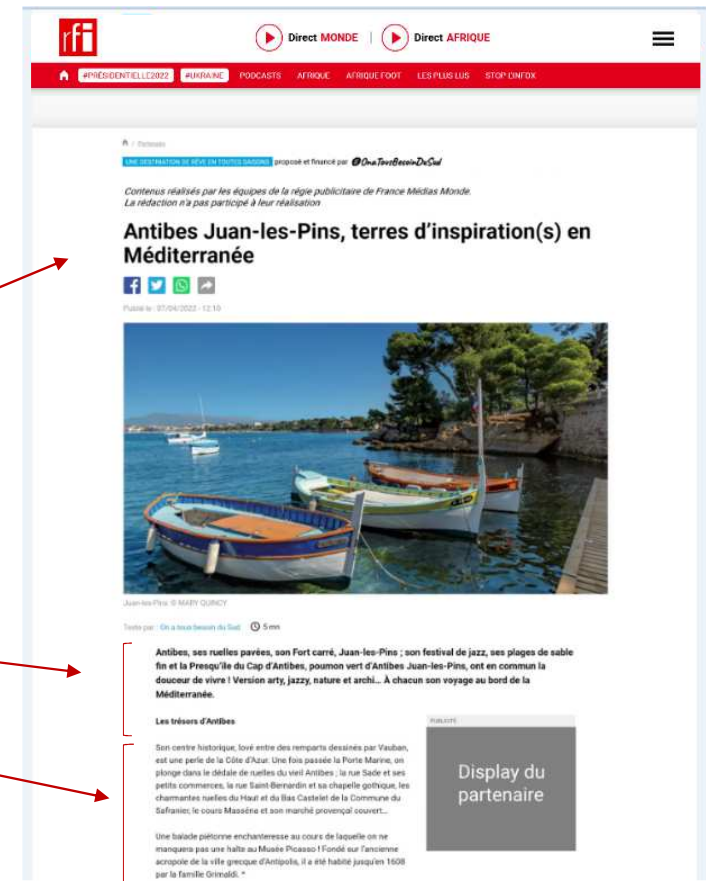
rfi

Direct MONDE | Direct AFRIQUE

#PRÉSIDENTIELLE2022 #UKRAINE PODCASTS AFRIQUE AFRIQUE FOOT LES PLUS LUS STOP CINFOX

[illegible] / Partenaire

UNE DESTINATION DE RÊVE EN TOUTES SAISONS proposé et financé par @OnaTousBesoinDuSud

Contenus réalisés par les équipes de la régie publicitaire de France Médias Monde. La rédaction n'a pas participé à leur réalisation.

Antibes Juan-les-Pins, terres d'inspiration(s) en Méditerranée

Publié le : 07/04/2022 - 12:10

Juan-les-Pins © MARY QUINCY

Texte par : On a tous besoin du Sud 5 min

Antibes, ses ruelles pavées, son Fort carré, Juan-les-Pins ; son festival de jazz, ses plages de sable fin et la Presqu'île du Cap d'Antibes, poumon vert d'Antibes Juan-les-Pins, ont en commun la douceur de vivre ! Version arty, jazzy, nature et archi... À chacun son voyage au bord de la Méditerranée.

Les trésors d'Antibes

Son centre historique, lové entre des remparts dessinés par Vauban, est une perle de la Côte d'Azur. Une fois passée la Porte Marine, on plonge dans le dédale de ruelles du vieil Antibes ; la rue Sade et ses petits commerces, la rue Saint-Bernardin et sa chapelle gothique, les charmantes ruelles du Haut et du Bas Castelet de la Commune du Safranier, le cours Masséna et son marché provençal couvert...

Une balade piétonne enchanteresse au cours de laquelle on ne manquera pas une halte au Musée Picasso ! Fondé sur l'ancienne acropole de la ville grecque d'Antipolis, il a été habité jusqu'en 1608 par la famille Grimaldi. "

PUBLICITÉ

Display du partenaire